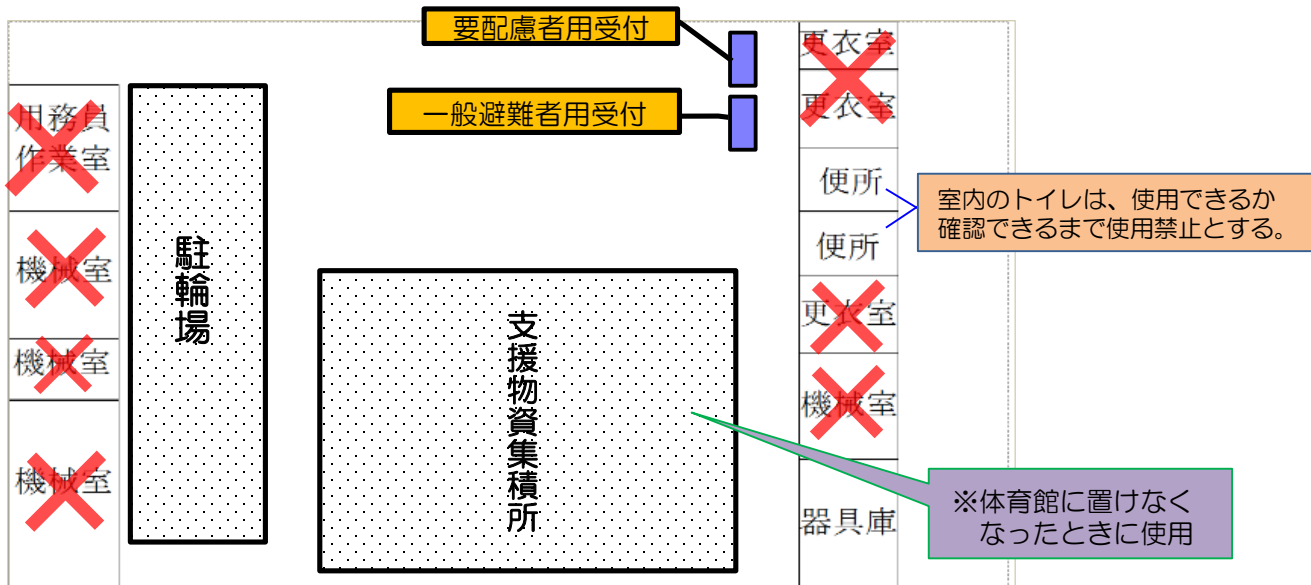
要配慮者用受付

一般避難者用受付

用務員作業室

機械室

機械室

機械室

駐輪場

支援物資集積所

更衣室

更衣室

便所

便所

室内のトイレは、使用できるか確認できるまで使用禁止とする。

更衣室

機械室

器具庫

※体育館に置けなくなったときに使用